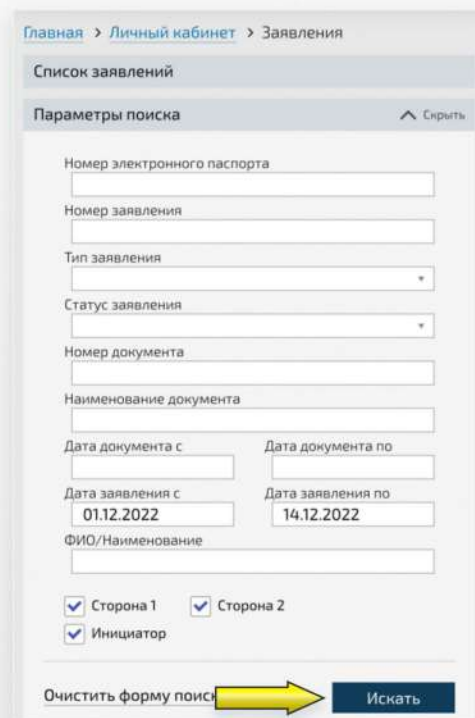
Главная > Личный кабинет > Заявления

Список заявлений

Параметры поиска

Скрыть

Номер электронного паспорта

Номер заявления

Тип заявления

Статус заявления

Номер документа

Наименование документа

Дата документа с

Дата документа по

Дата заявления с

01.12.2022

Дата заявления по

14.12.2022

ФИО/Наименование

Сторона 1

Сторона 2

Инициатор

Очистить форму поис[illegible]

Искать